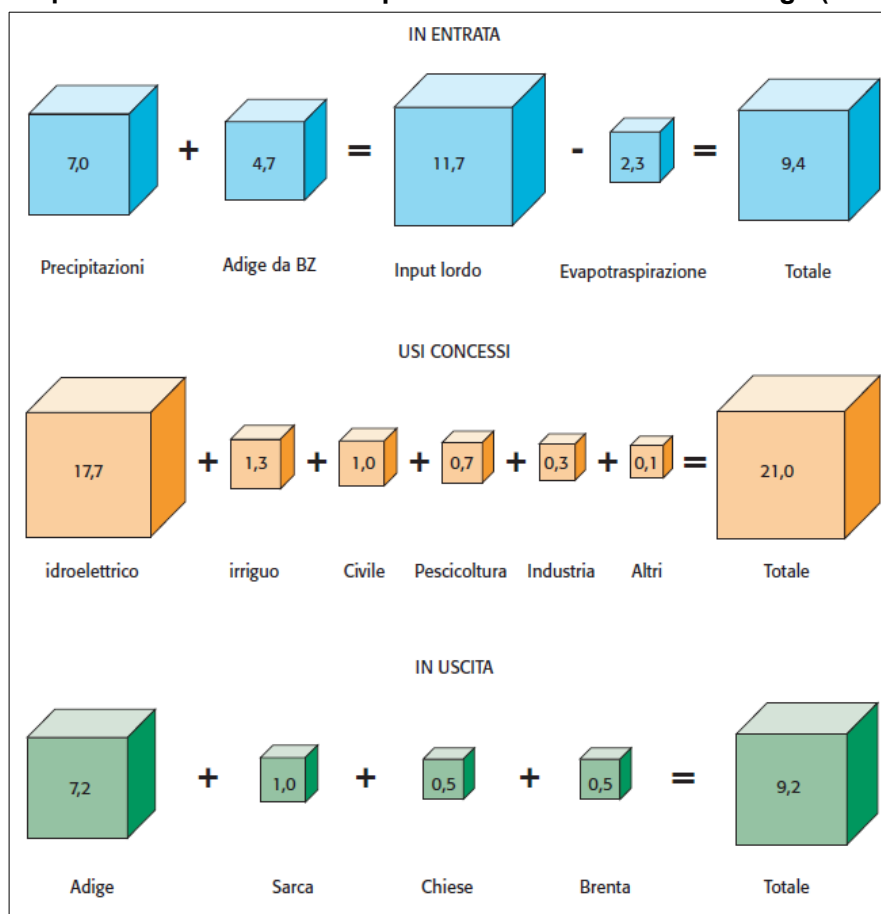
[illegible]

IN ENTRATA

7,0 + 4,7 = 11,7 - 2,3 = 9,4

Precipitazioni Adige da BZ Input lordo Evapotraspirazione Totale

USI CONCESSI

17,7 + 1,3 + 1,0 + 0,7 + 0,3 + 0,1 = 21,0

idroelettrico irriguo Civile Pescicoltura Industria Altri Totale

IN USCITA

7,2 + 1,0 + 0,5 + 0,5 = 9,2

Adige Sarca Chiese Brenta Totale